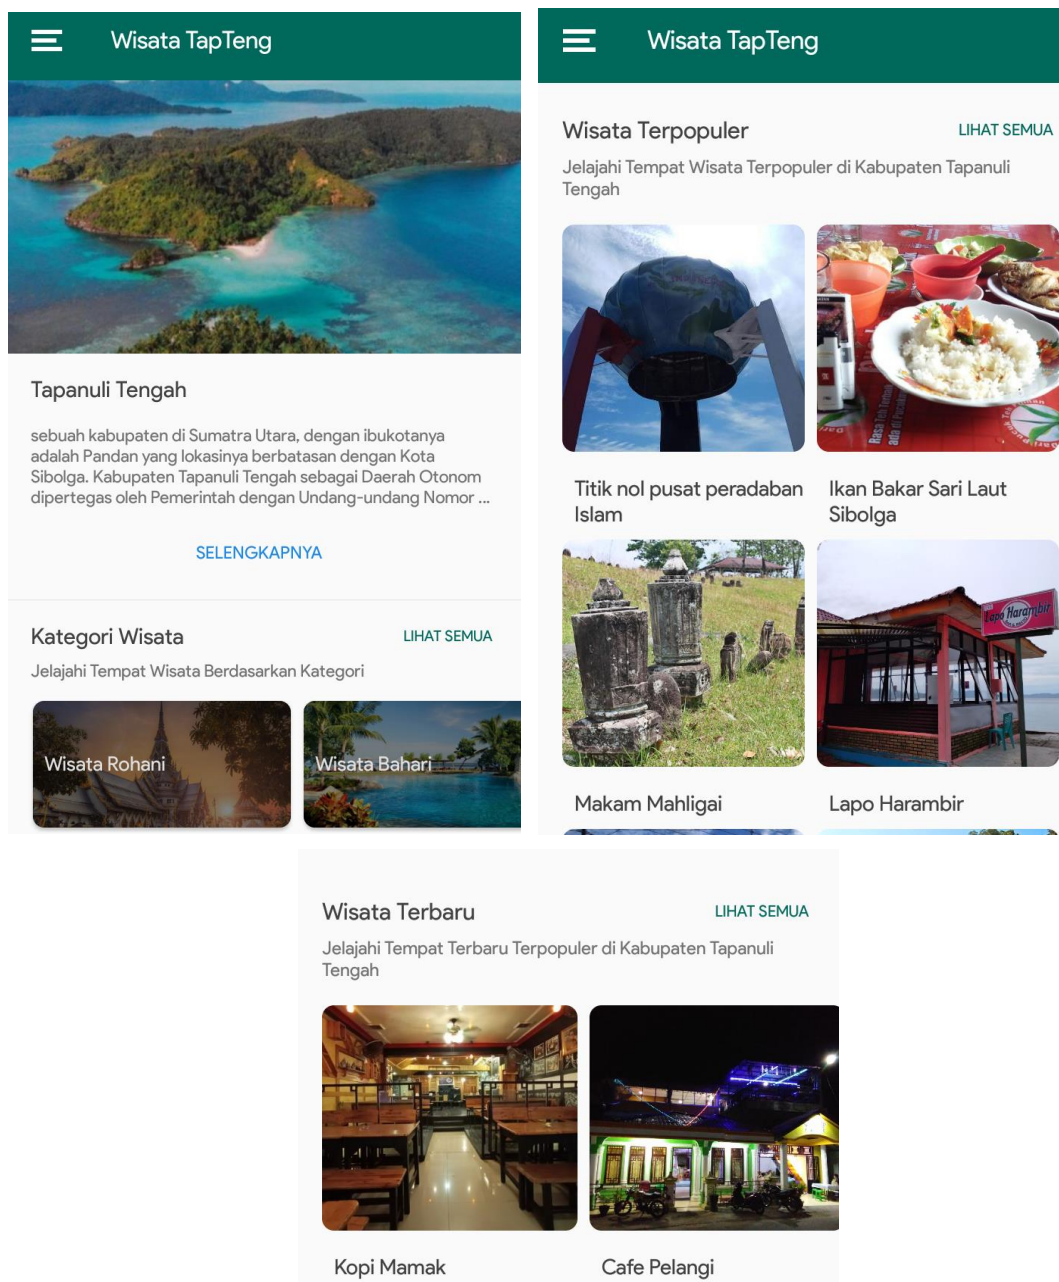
Wisata TapTeng

Tapanuli Tengah

sebuah kabupaten di Sumatra Utara, dengan ibukotanya adalah Pandan yang lokasinya berbatasan dengan Kota Sibolga. Kabupaten Tapanuli Tengah sebagai Daerah Otonom dipertegas oleh Pemerintah dengan Undang-undang Nomor ...

SELENGKAPNYA

Kategori Wisata LIHAT SEMUA

Jelajahi Tempat Wisata Berdasarkan Kategori

Wisata Rohani

Wisata Bahari

Wisata TapTeng

Wisata Terpopuler LIHAT SEMUA

Jelajahi Tempat Wisata Terpopuler di Kabupaten Tapanuli Tengah

Titik nol pusat peradaban Islam

Ikan Bakar Sari Laut Sibolga

Makam Mahligai

Lapo Harambir

Wisata Terbaru LIHAT SEMUA

Jelajahi Tempat Terbaru Terpopuler di Kabupaten Tapanuli Tengah

Kopi Mamak

Cafe Pelangi